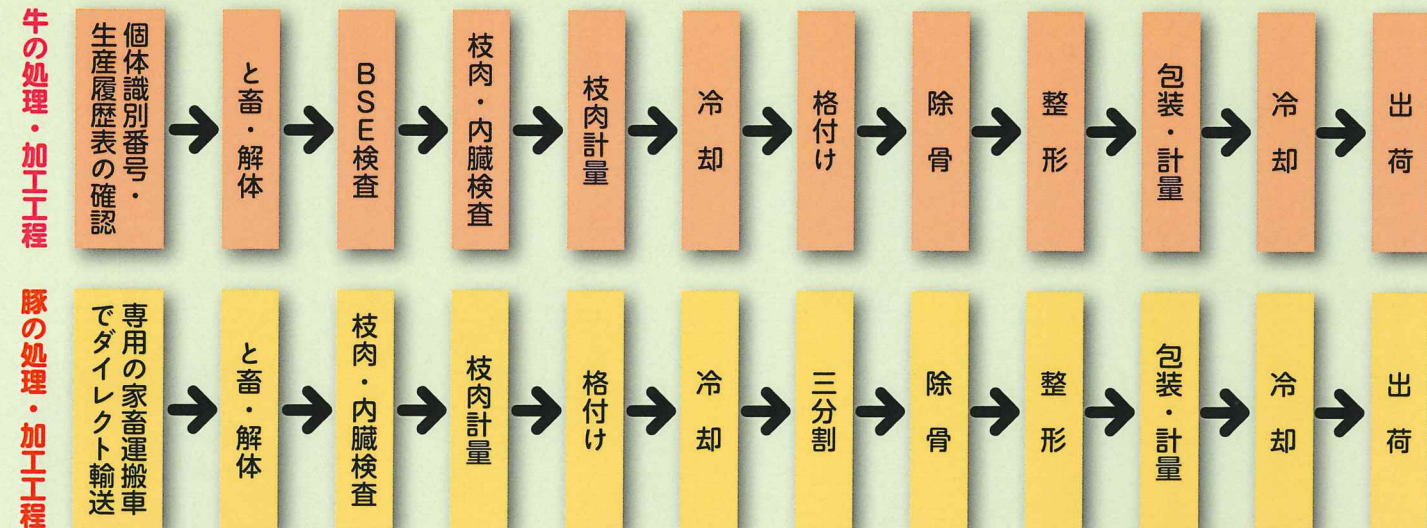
牛の処理・加工工程

個体識別番号・生産履歴表の確認 → と畜・解体 → BSE検査 → 枝肉・内臓検査 → 枝肉計量 → 冷却 → 格付け → 除骨 → 整形 → 包装・計量 → 冷却 → 出荷

豚の処理・加工工程

専用の家畜運搬車でダイレクト輸送 → と畜・解体 → 枝肉・内臓検査 → 枝肉計量 → 格付け → 冷却 → 三分割 → 除骨 → 整形 → 包装・計量 → 冷却 → 出荷